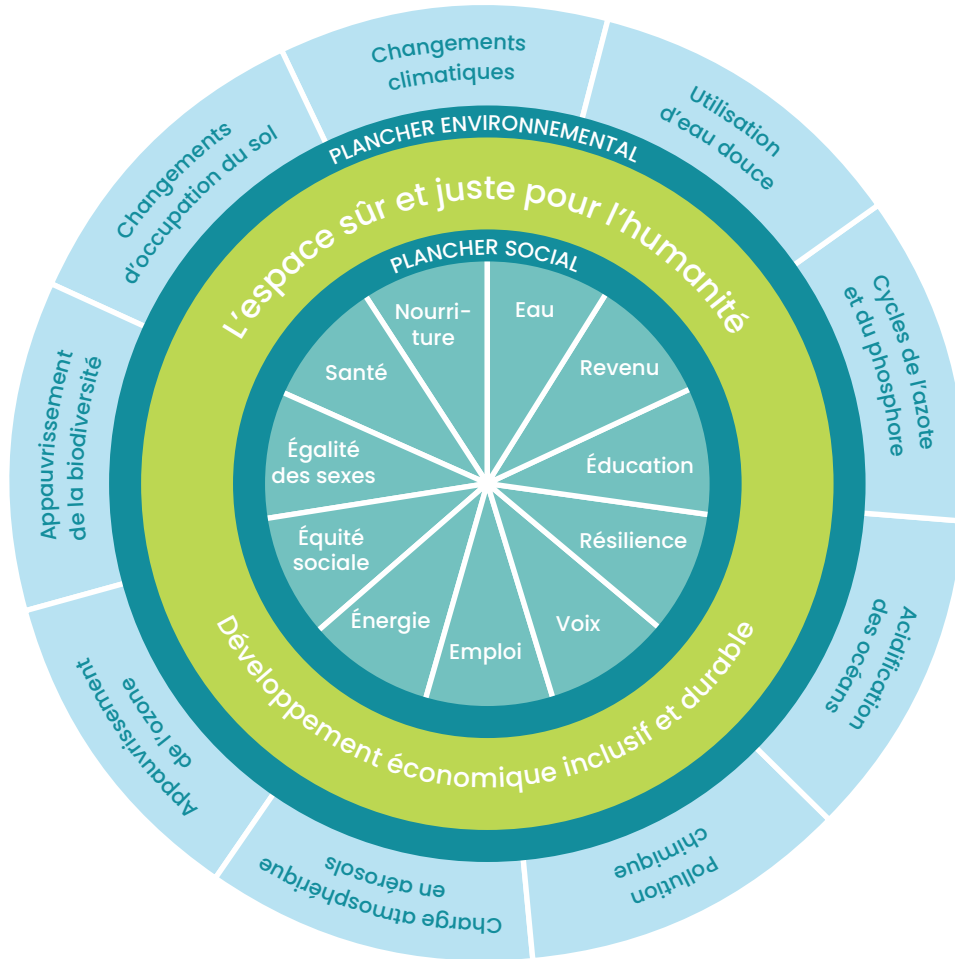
Changements climatiques

Utilisation d'eau douce

Cycles de l'azote et du phosphore

Acidification des océans

Pollution chimique

Charge atmosphérique en aérosols

Appauvrissement de l'ozone

Appauvrissement de la biodiversité

Changements d'occupation du sol

PLANCHER ENVIRONNEMENTAL

L'espace sûr et juste pour l'humanité

PLANCHER SOCIAL

Eau

Revenu

Éducation

Résilience

Voix

Emploi

Énergie

Équité sociale

Égalité des sexes

Santé

Nourriture

Développement économique inclusif et durable